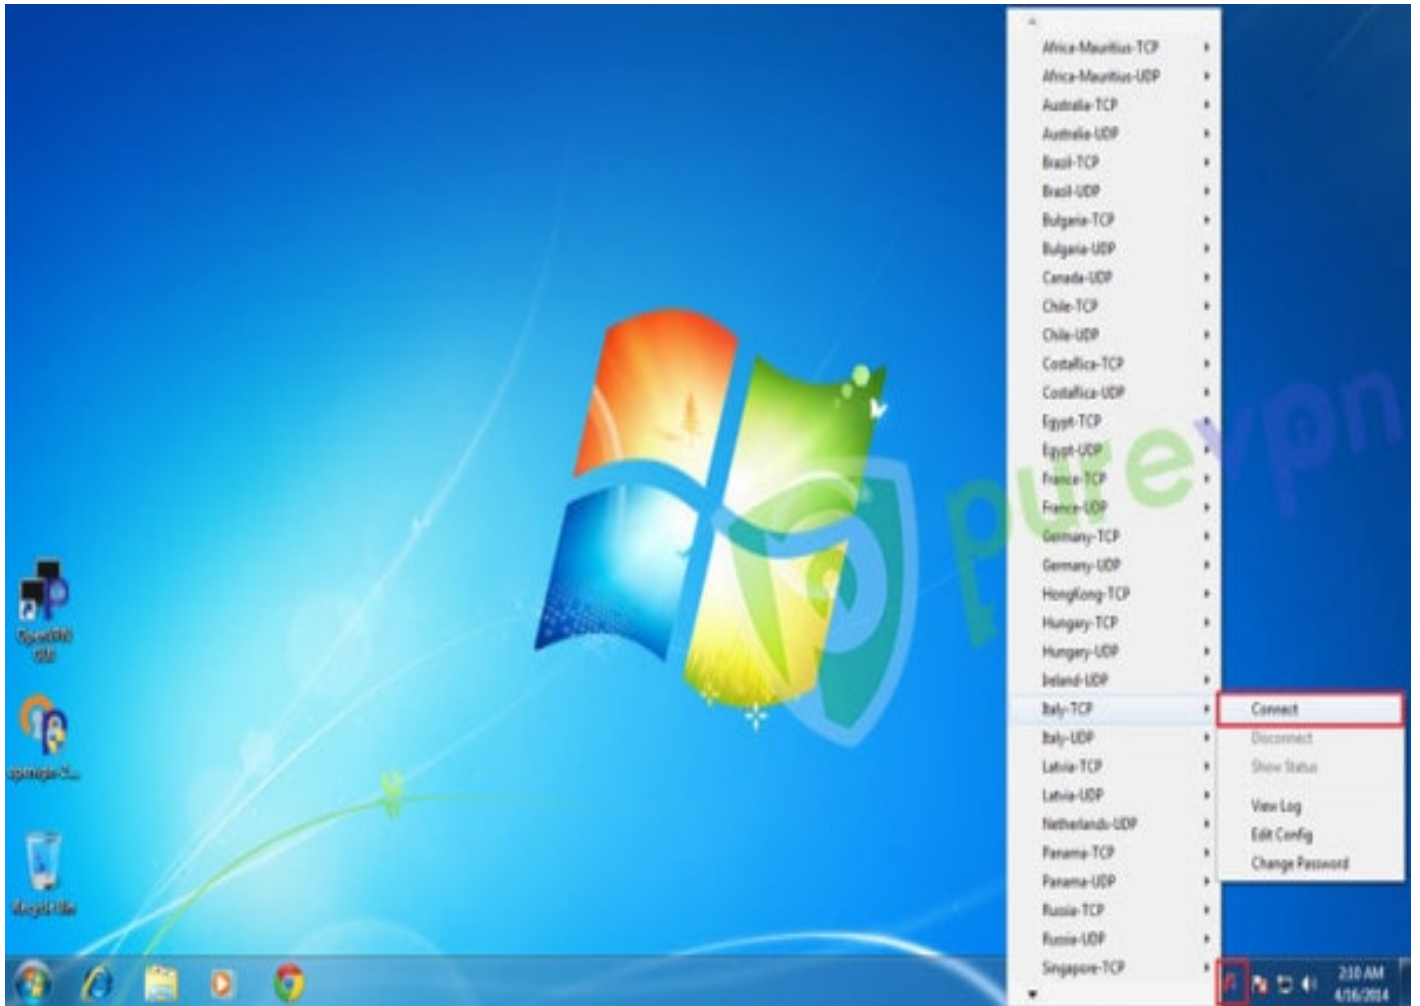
Africa-Mauritius-TCP
Africa-Mauritius-UDP
Australia-TCP
Australia-UDP
Brazil-TCP
Brazil-UDP
Bulgaria-TCP
Bulgaria-UDP
Canada-UDP
Chile-TCP
Chile-UDP
CostaRica-TCP
CostaRica-UDP
Egypt-TCP
Egypt-UDP
France-TCP
France-UDP
Germany-TCP
Germany-UDP
HongKong-TCP
Hungary-TCP
Hungary-UDP
Ireland-UDP
Italy-TCP
Italy-UDP
Latvia-TCP
Latvia-UDP
Netherlands-UDP
Panama-TCP
Panama-UDP
Russia-TCP
Russia-UDP
Singapore-TCP

Connect
Disconnect
Show Status
View Log
Edit Config
Change Password

purevpn

OpenVPN GUI
openvpn-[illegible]
Recycle Bin

2:10 AM
4/16/2014